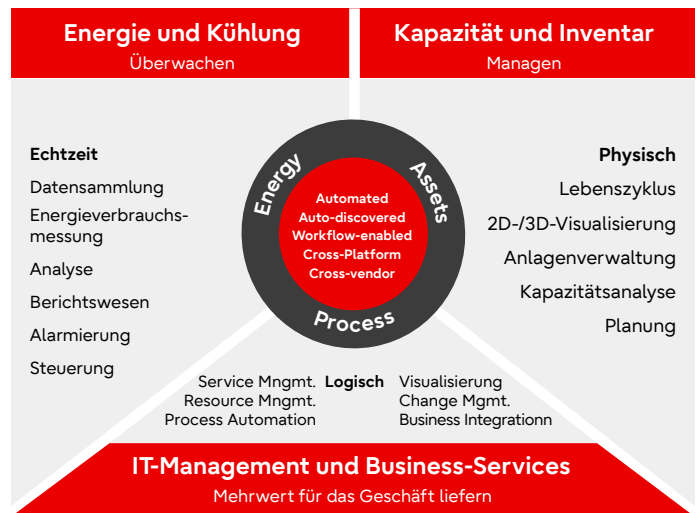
Energie und Kühlung
Überwachen

Kapazität und Inventar
Managen

Echtzeit
Datensammlung
Energieverbrauchsmessung
Analyse
Berichtswesen
Alarmierung
Steuerung

Energy
Assets
Automated
Auto-discovered
Workflow-enabled
Cross-Platform
Cross-vendor
Process

Physisch
Lebenszyklus
2D-/3D-Visualisierung
Anlagenverwaltung
Kapazitätsanalyse
Planung

Service Mngmt.
Resource Mngmt.
Process Automation
Logisch
Visualisierung
Change Mgmt.
Business Integrationn

IT-Management und Business-Services
Mehrwert für das Geschäft liefern